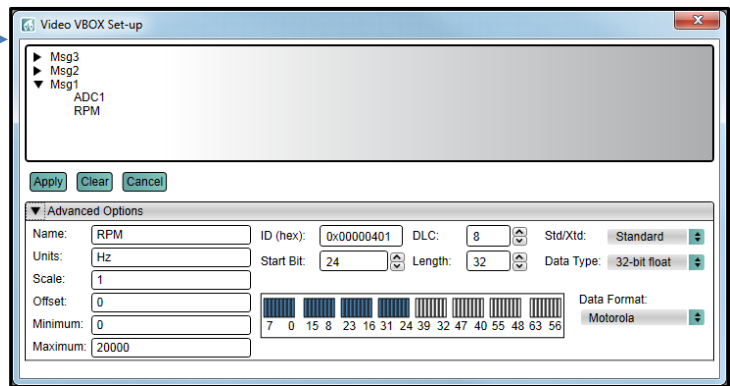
Video VBOX Set-up

▶ Msg3
▶ Msg2
▼ Msg1
ADC1
RPM

Apply Clear Cancel

▼ Advanced Options

Name: RPM
Units: Hz
Scale: 1
Offset: 0
Minimum: 0
Maximum: 20000

ID (hex): 0x00000401
DLC: 8
Start Bit: 24
Length: 32

Std/Xtd: Standard
Data Type: 32-bit float

7 0 15 8 23 16 31 24 39 32 47 40 55 48 63 56

Data Format:
Motorola